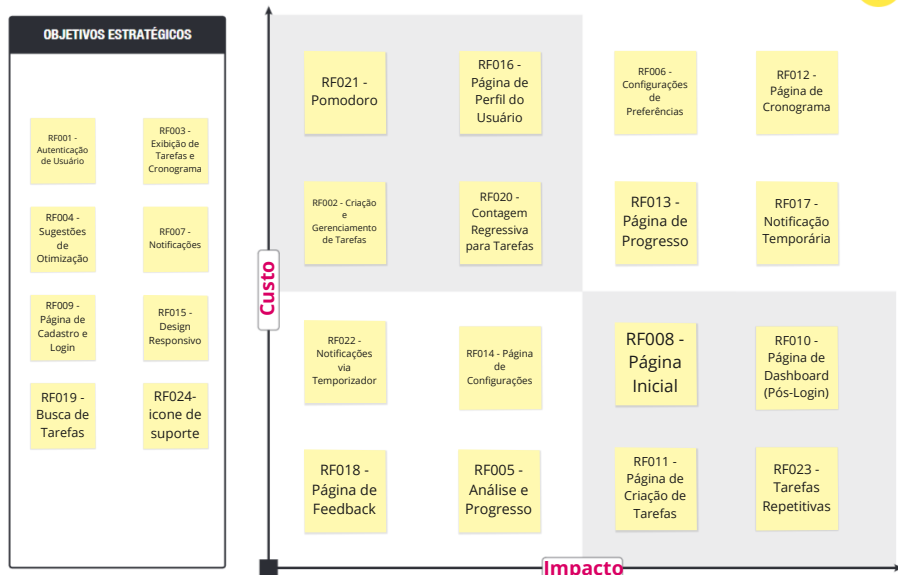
OBJETIVOS ESTRATÉGICOS

RF001 - Autenticação de Usuário

RF003 - Exibição de Tarefas e Cronograma

RF004 - Sugestões de Otimização

RF007 - Notificações

RF009 - Página de Cadastro e Login

RF015 - Design Responsivo

RF019 - Busca de Tarefas

RF024- icone de suporte

Custo

RF021 - Pomodoro

RF016 - Página de Perfil do Usuário

RF006 - Configurações de Preferências

RF012 - Página de Cronograma

RF002 - Criação e Gerenciamento de Tarefas

RF020 - Contagem Regressiva para Tarefas

RF013 - Página de Progresso

RF017 - Notificação Temporária

RF022 - Notificações via Temporizador

RF014 - Página de Configurações

RF008 - Página Inicial

RF010 - Página de Dashboard (Pós-Login)

RF018 - Página de Feedback

RF005 - Análise e Progresso

RF011 - Página de Criação de Tarefas

RF023 - Tarefas Repetitivas

Impacto